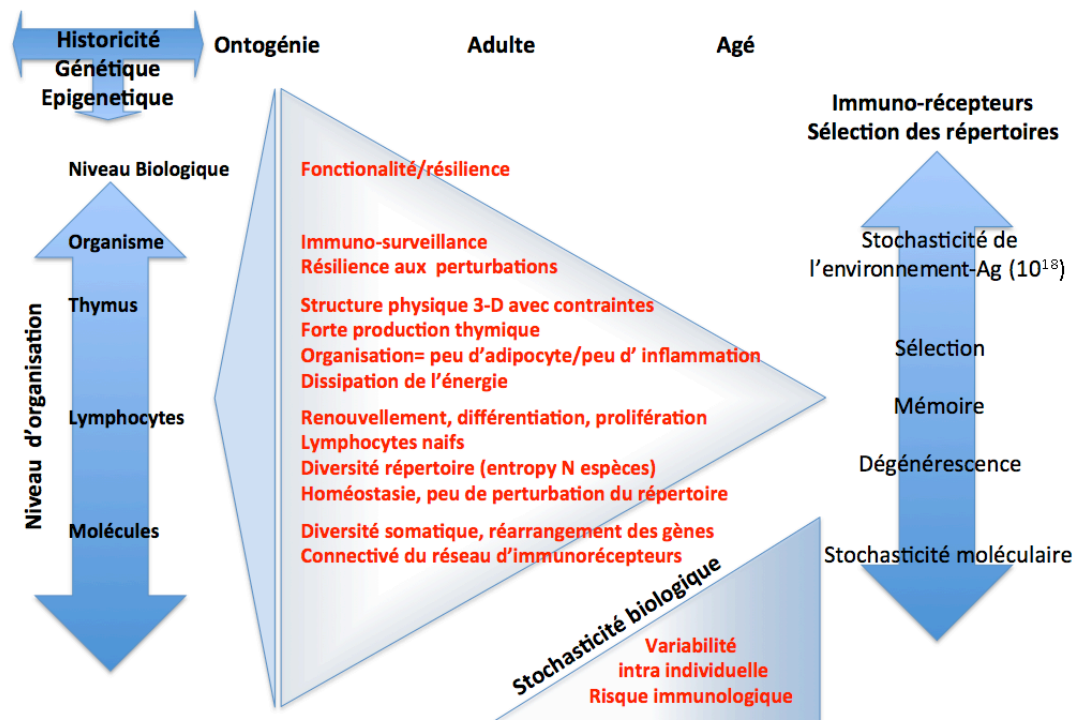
Historicité
Génétique
Epigenetique

Ontogénie

Adulte

Agé

Immuno-récepteurs
Sélection des répertoires

Niveau Biologique

Organisme

Thymus

Lymphocytes

Molécules

Niveau d'organisation

Fonctionalité/résilience

Immuno-surveillance
Résilience aux perturbations

Structure physique 3-D avec contraintes
Forte production thymique
Organisation= peu d'adipocyte/peu d' inflammation
Dissipation de l'énergie

Renouvellement, différentiation, prolifération
Lymphocytes naifs
Diversité répertoire (entropy N espèces)
Homéostasie, peu de perturbation du répertoire

Diversité somatique, réarrangement des gènes
Connectivé du réseau d'immunorécepteurs

Stochasticité de l'environnement-Ag ($10^{18}$)

Sélection

Mémoire

Dégénérescence

Stochasticité moléculaire

Stochasticité biologique

Variabilité
intra individuelle
Risque immunologique